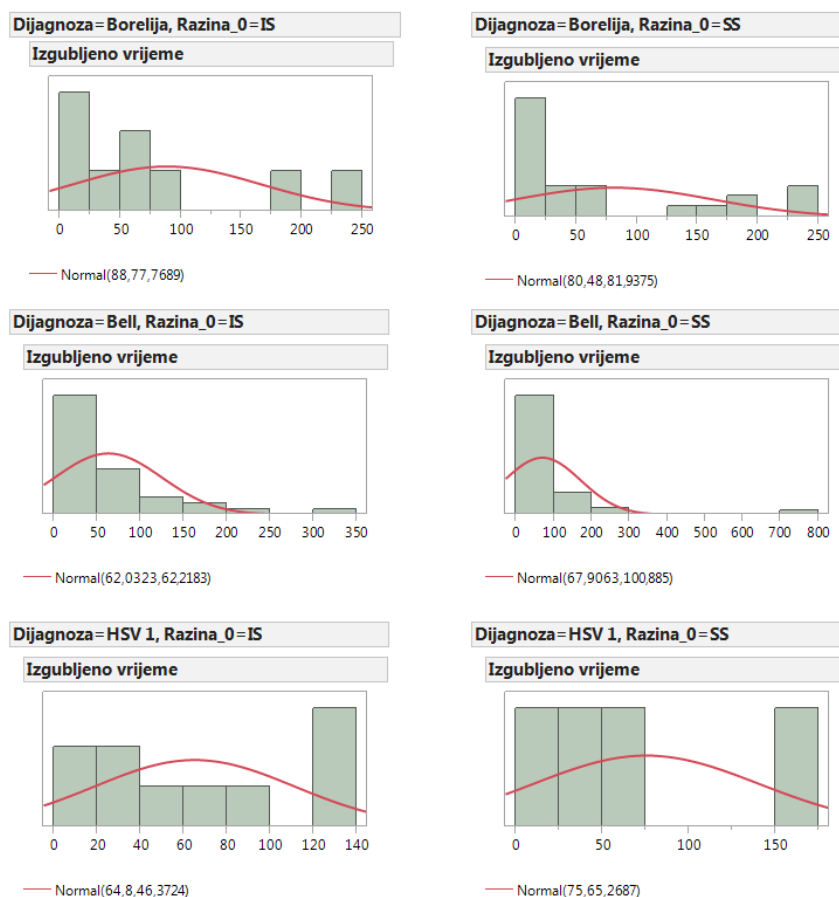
Dijagnoza=Borelija, Razina_0=IS

Izgubljeno vrijeme

0 50 100 150 200 250

Normal(88,77,7689)

Dijagnoza=Borelija, Razina_0=SS

Izgubljeno vrijeme

0 50 100 150 200 250

Normal(80,48,81,9375)

Dijagnoza=Bell, Razina_0=IS

Izgubljeno vrijeme

0 50 100 150 200 250 300 350

Normal(62,0323,62,2183)

Dijagnoza=Bell, Razina_0=SS

Izgubljeno vrijeme

0 100 200 300 400 500 600 700 800

Normal(67,9063,100,885)

Dijagnoza=HSV 1, Razina_0=IS

Izgubljeno vrijeme

0 20 40 60 80 100 120 140

Normal(64,8,46,3724)

Dijagnoza=HSV 1, Razina_0=SS

Izgubljeno vrijeme

0 50 100 150

Normal(75,65,2687)